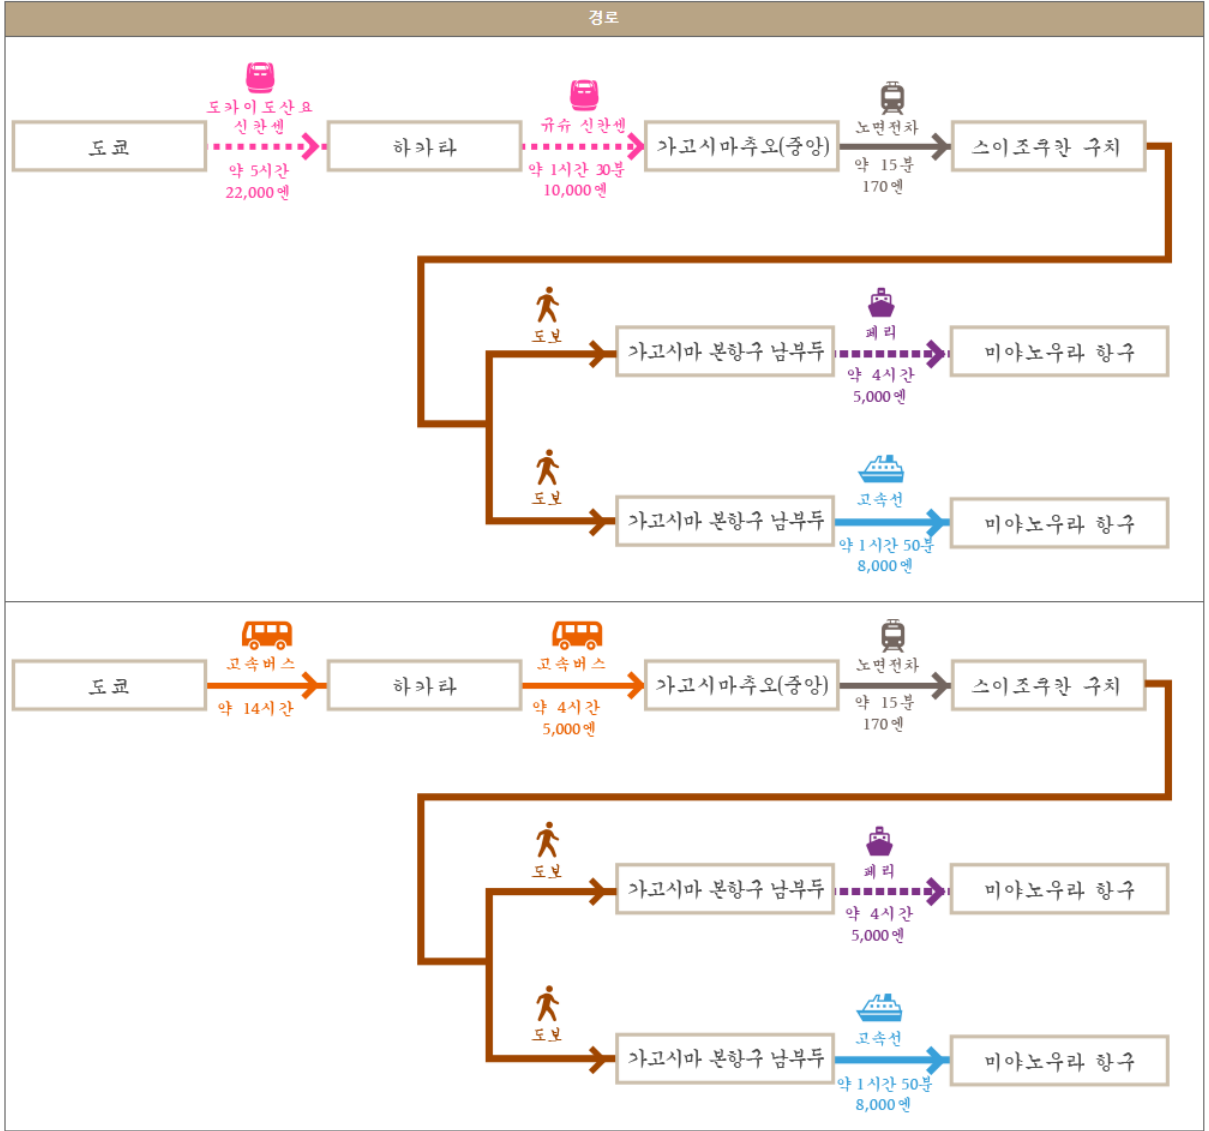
경로

도쿄

도카이도산요 신칸센

약 5시간

22,000엔

하카타

규슈 신칸센

약 1시간 30분

10,000엔

가고시마추오(중앙)

노면전차

약 15분

170엔

스이조쿠칸 구치

도보

가고시마 본항구 남부두

페리

약 4시간

5,000엔

미야노우라 항구

도보

가고시마 본항구 남부두

고속선

약 1시간 50분

8,000엔

미야노우라 항구

도쿄

고속버스

약 14시간

하카타

고속버스

약 4시간

5,000엔

가고시마추오(중앙)

노면전차

약 15분

170엔

스이조쿠칸 구치

도보

가고시마 본항구 남부두

페리

약 4시간

5,000엔

미야노우라 항구

도보

가고시마 본항구 남부두

고속선

약 1시간 50분

8,000엔

미야노우라 항구